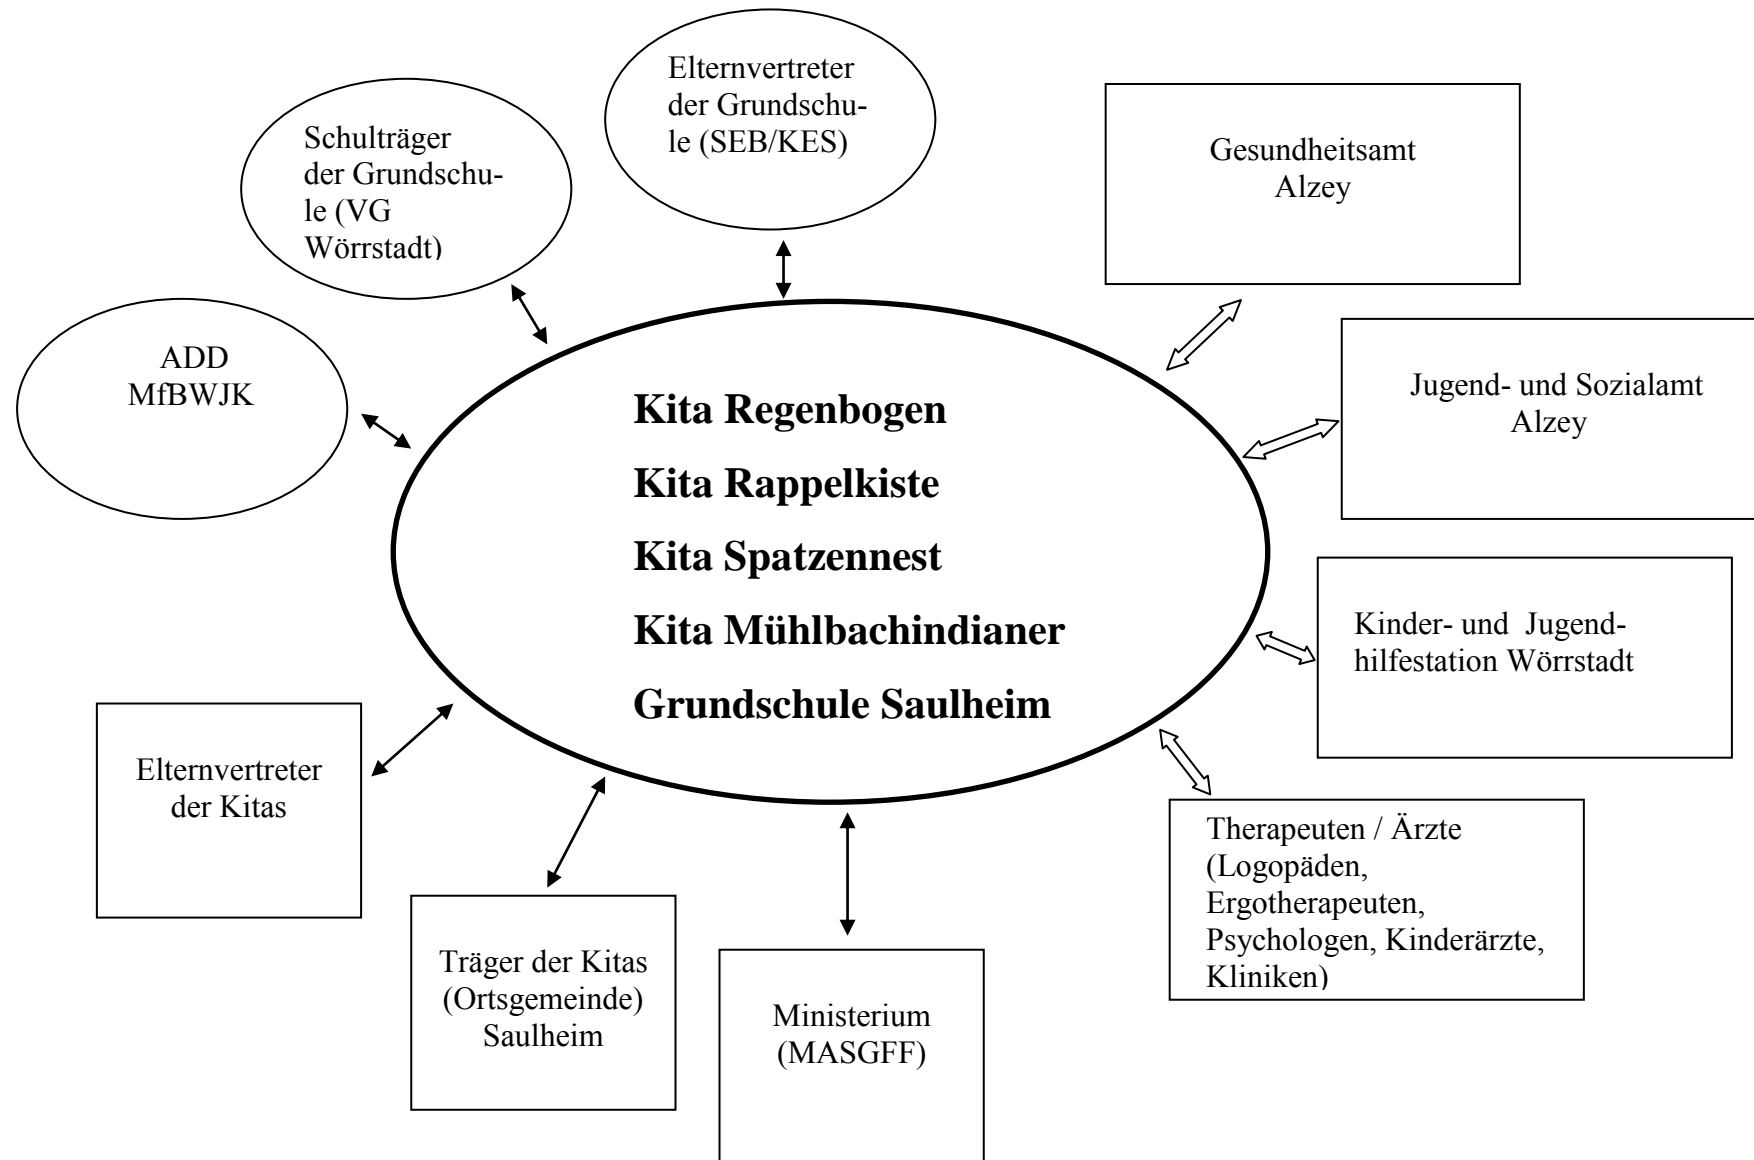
Schulträger der Grundschule (VG Wörrstadt)

Elternvertreter der Grundschule (SEB/KES)

Gesundheitsamt Alzey

ADD MfBWJK

**Kita Regenbogen**

**Kita Rappelkiste**

**Kita Spatzennest**

**Kita Mühlbachindianer**

**Grundschule Saulheim**

Jugend- und Sozialamt Alzey

Kinder- und Jugendhilfestation Wörrstadt

Elternvertreter der Kitas

Therapeuten / Ärzte (Logopäden, Ergotherapeuten, Psychologen, Kinderärzte, Kliniken)

Träger der Kitas (Ortsgemeinde) Saulheim

Ministerium (MASGFF)